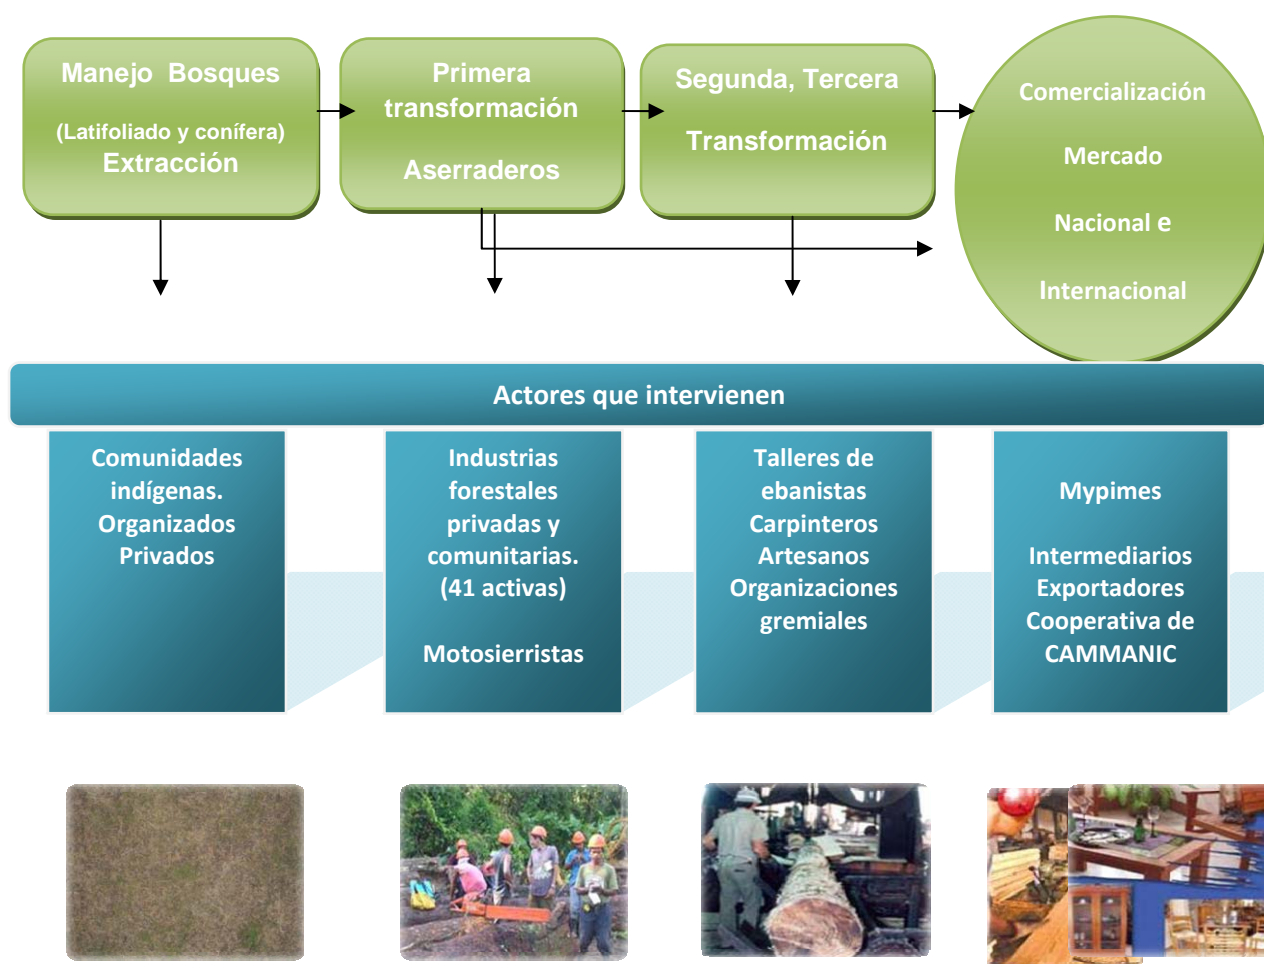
Manejo Bosques

(Latifoliado y conífera)
Extracción

Primera transformación

Aserraderos

Segunda, Tercera

Transformación

Comercialización

Mercado

Nacional e

Internacional

Actores que intervienen

Comunidades indígenas.
Organizados
Privados

Industrias forestales privadas y comunitarias.
(41 activas)

Motosierristas

Talleres de ebanistas
Carpinteros
Artesanos
Organizaciones gremiales

Mypimes

Intermediarios
Exportadores
Cooperativa de CAMMANIC